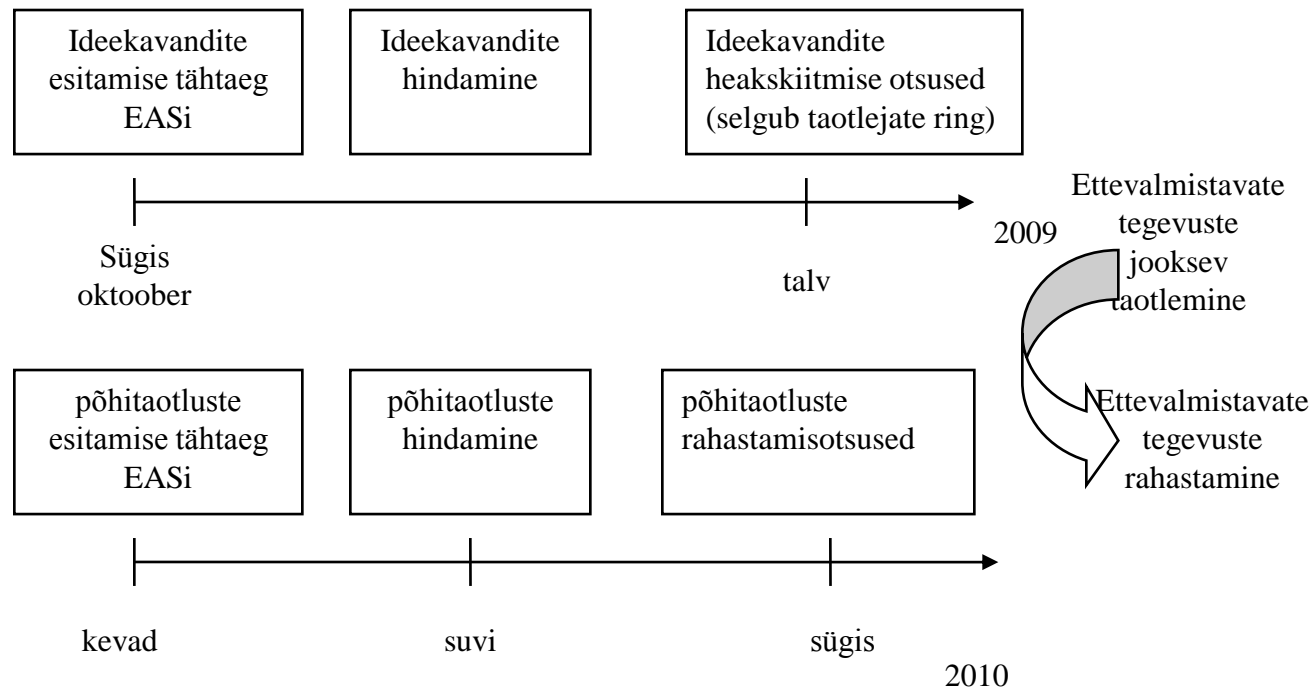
Ideekavandite esitamise tähtaeg EASi

Ideekavandite hindamine

Ideekavandite heakskiitmise otsused (selgub taotlejate ring)

Sügis oktoober

talv

2009

Ettevalmistavate tegevuste jooksev taotlemine

Ettevalmistavate tegevuste rahastamine

põhitaotluste esitamise tähtaeg EASi

põhitaotluste hindamine

põhitaotluste rahastamisotsused

kevad

suvi

sügis

2010